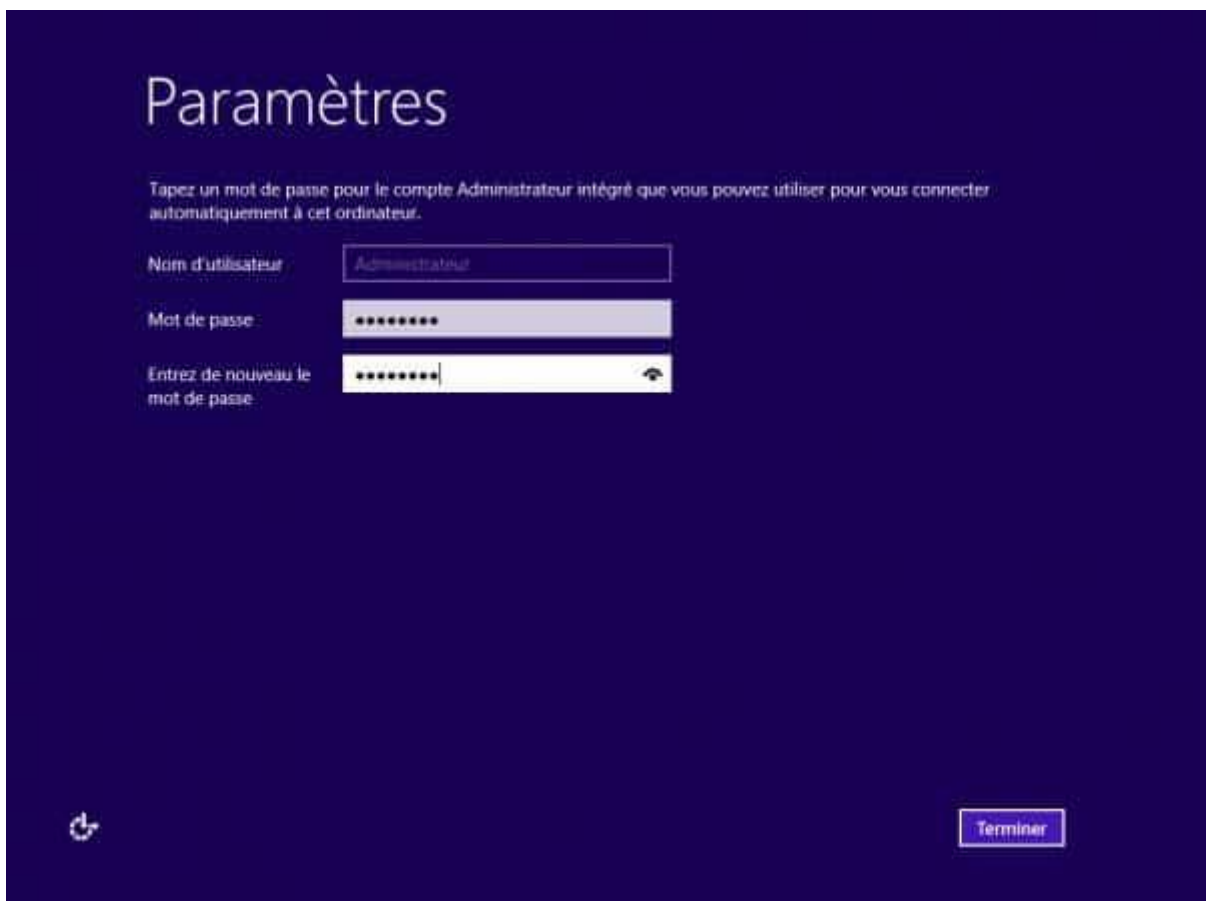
Paramètres

Tapez un mot de passe pour le compte Administrateur intégré que vous pouvez utiliser pour vous connecter automatiquement à cet ordinateur.

Nom d'utilisateur Administrateur

Mot de passe ●●●●●●●●●

Entrez de nouveau le mot de passe ●●●●●●●●●

Terminer